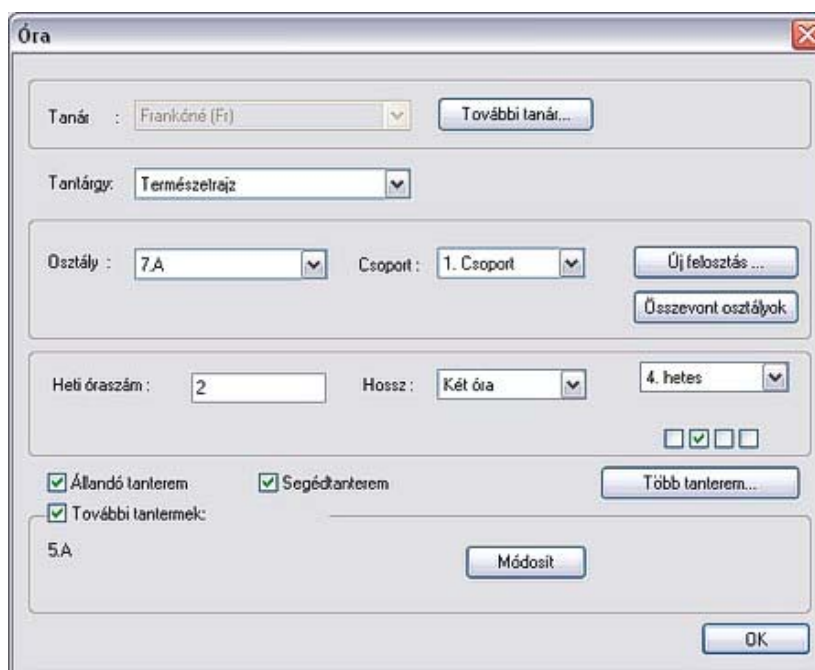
Óra

Tanár : Frankóné (Fr)

További tanár...

Tantárgy: Természetrajz

Osztály : 7.A

Csoport : 1. Csoport

Új felosztás ...

Összevont osztályok

Heti óraszám : 2

Hossz : Két óra

4. hetes

Állandó tanterem

Segédtanterem

Több tanterem...

További tantermek:

5.A

Módosít

OK